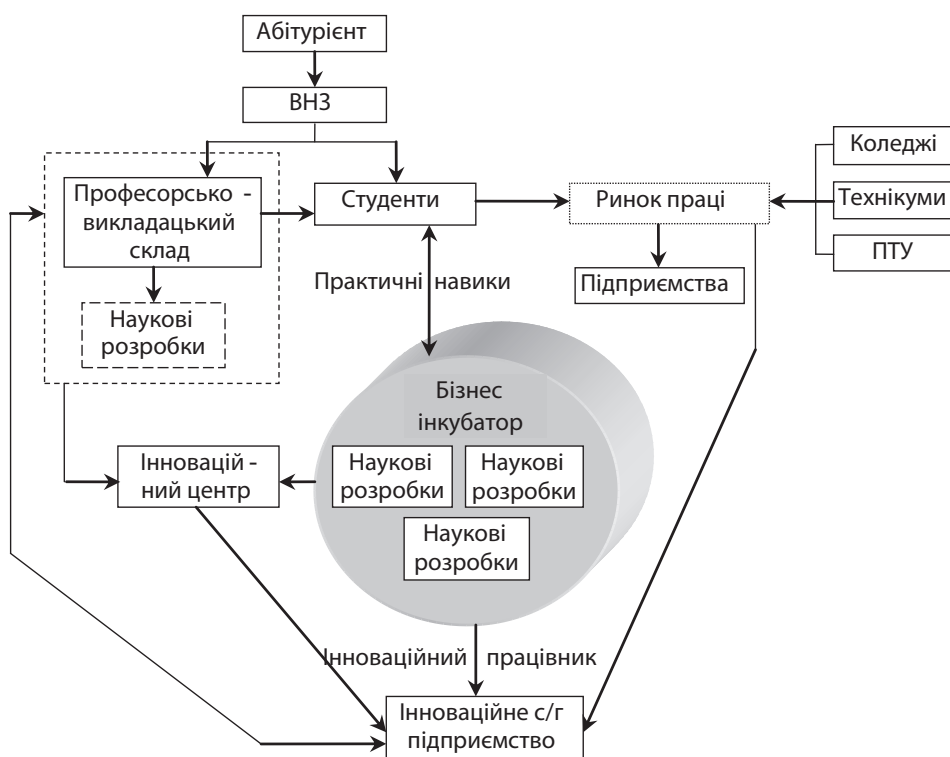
Абітурієнт

ВНЗ

Професорсько - викладацький склад

Наукові розробки

Студенти

Ринок праці

Коледжі

Технікуми

ПТУ

Підприємства

Практичні навики

Бізнес інкубатор

Наукові розробки

Наукові розробки

Наукові розробки

Інноваційний центр

Інноваційний працівник

Інноваційне с/г підприємство